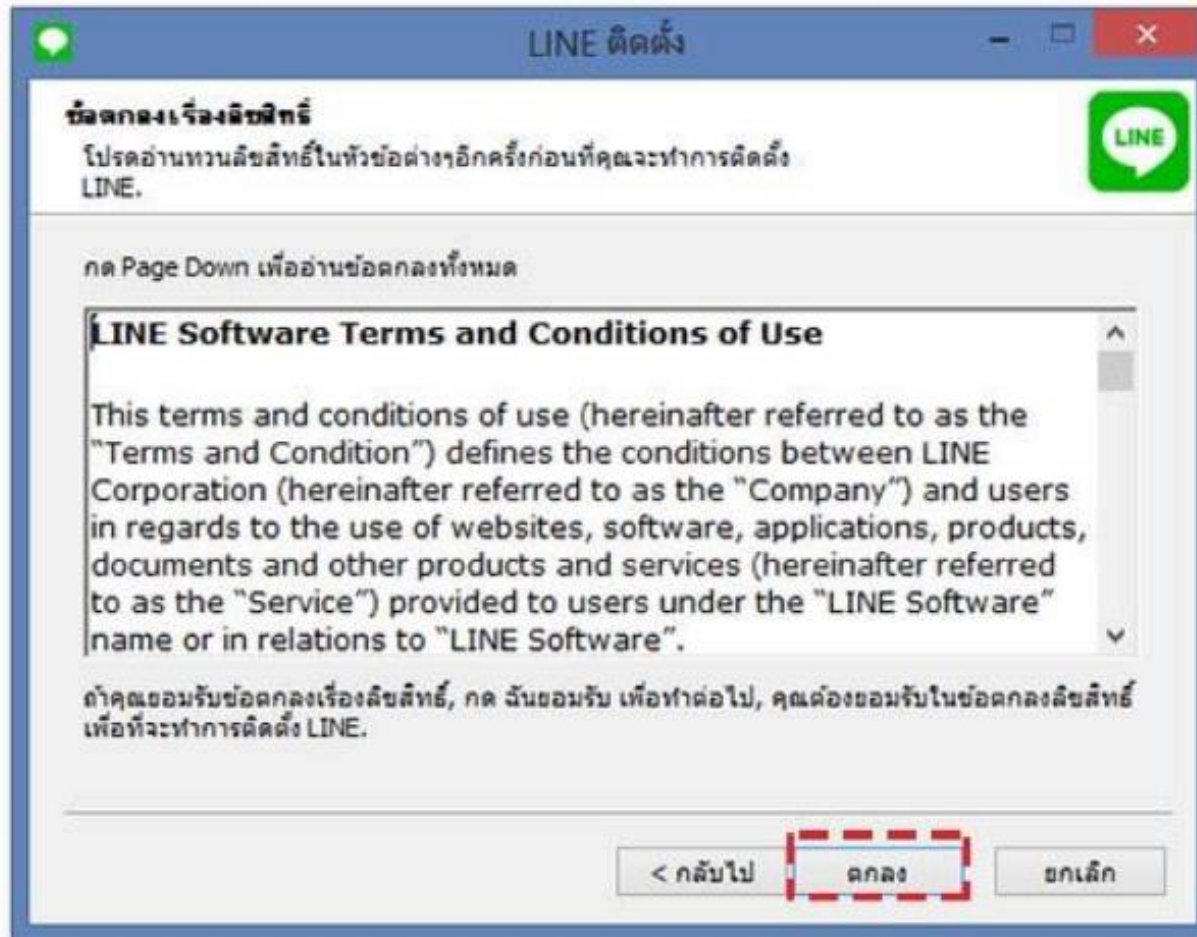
LINE ติดตั้ง

ข้อตกลงเรื่องลิขสิทธิ์
โปรดอ่านทวนลิขสิทธิ์ในหัวข้อต่างๆอีกครั้งก่อนที่คุณจะทำการติดตั้ง LINE.

LINE

กด Page Down เพื่ออ่านข้อตกลงทั้งหมด

LINE Software Terms and Conditions of Use

This terms and conditions of use (hereinafter referred to as the "Terms and Condition") defines the conditions between LINE Corporation (hereinafter referred to as the "Company") and users in regards to the use of websites, software, applications, products, documents and other products and services (hereinafter referred to as the "Service") provided to users under the "LINE Software" name or in relations to "LINE Software".

ถ้าคุณยอมรับข้อตกลงเรื่องลิขสิทธิ์, กด ฉันยอมรับ เพื่อทำต่อไป, คุณต้องยอมรับในข้อตกลงลิขสิทธิ์เพื่อที่จะทำการติดตั้ง LINE.

< กลับไป
ตกลง
ยกเลิก